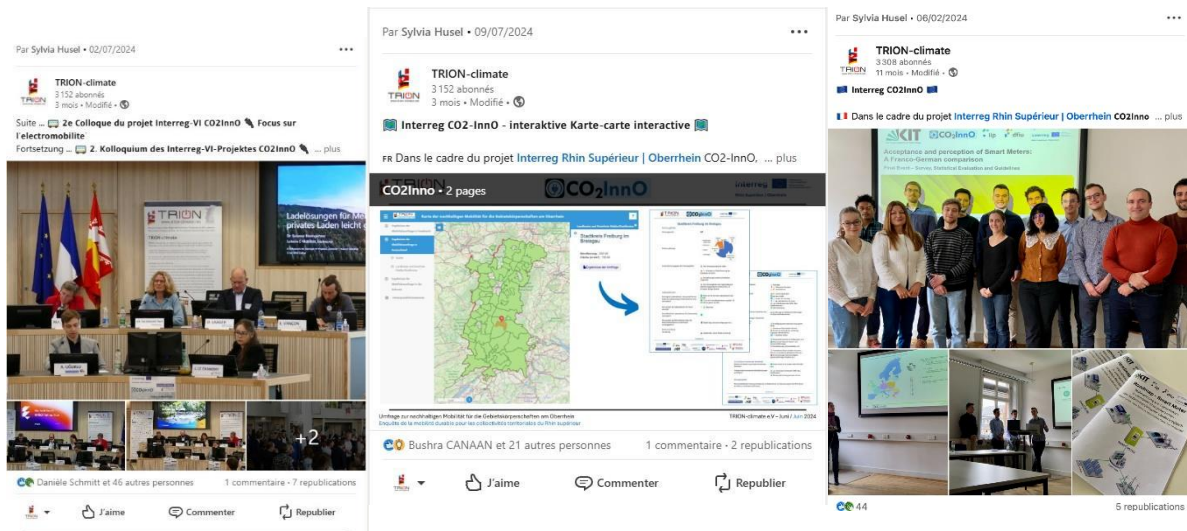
Par Sylvia Husel • 02/07/2024

TRION-climate
3 152 abonnés
3 mois • Modifié •

Suite ... 2e Colloque du projet Interreg-VI CO2InnO Focus sur l'electromobilite
Fortsetzung ... 2. Kolloquium des Interreg-VI-Projektes CO2InnO ... plus

TRION
Ladelösungen für Me privates Laden leicht

+2

Danièle Schmitt et 46 autres personnes
1 commentaire • 7 republications

J'aime
Commenter
Republier

Par Sylvia Husel • 09/07/2024

TRION-climate
3 152 abonnés
3 mois • Modifié •

Interreg CO2-InnO - interaktive Karte-carte interactive

FR Dans le cadre du projet Interreg Rhin Supérieur | Oberrhein CO2-InnO, ... plus

CO2Inno • 2 pages

CO2InnO
interreg

Stadtkreis Freiburg im Breisgau

Umfrage zur nachhaltigen Mobilität für die Gebietskörperschaften am Oberrhein
Enquête de la mobilité durable pour les collectivités territoriales du Rhin supérieur
TRION-climate e.V. • Juni / Juin 2024

Bushra CANAAN et 21 autres personnes
1 commentaire • 2 republications

J'aime
Commenter
Republier

Par Sylvia Husel • 06/02/2024

TRION-climate
3 308 abonnés
11 mois • Modifié •

Interreg CO2InnO

Dans le cadre du projet Interreg Rhin Supérieur | Oberrhein CO2InnO ... plus

KIT
CO2InnO
Acceptance and perception of Smart Meters: A Franco-German comparison

44
5 republications